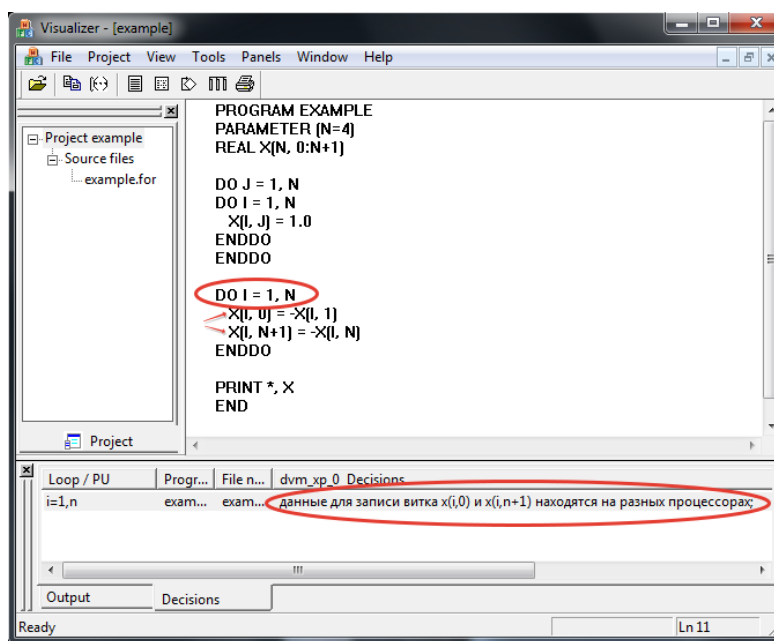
Visualizer - [example]

File Project View Tools Panels Window Help

Project example
Source files
example.for

Project

PROGRAM EXAMPLE
PARAMETER (N=4)
REAL X(N, 0:N+1)

DO J = 1, N
DO I = 1, N
X(I, J) = 1.0
ENDDO
ENDDO

DO I = 1, N
X(I, 0) = -X(I, 1)
X(I, N+1) = -X(I, N)
ENDDO

PRINT *, X
END

| Loop / PU | Progr... | File n... | dvm_xp_0_Decisions |
|---|---|---|---|
| i=1,n | exam... | exam... | данные для записи витка x(i,0) и x(i,n+1) находятся на разных процессорах |

Output
Decisions

Ready
Ln 11